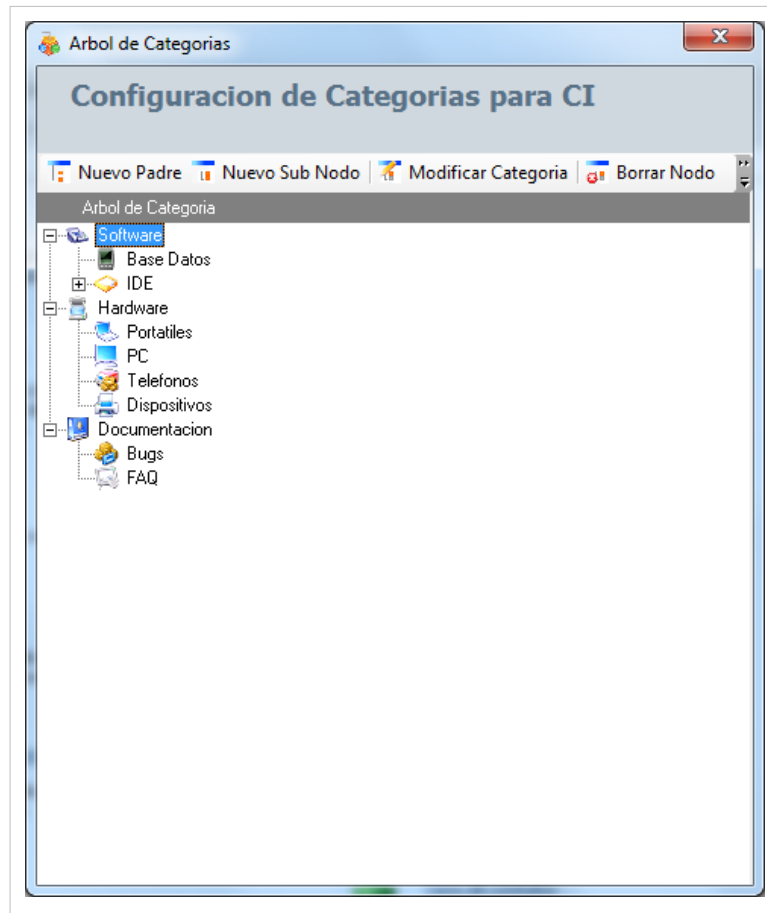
Arbol de Categorias

Configuracion de Categorias para CI

Nuevo Padre | Nuevo Sub Nodo | Modificar Categoria | Borrar Nodo

Arbol de Categoria

Software
Base Datos
IDE
Hardware
Portatiles
PC
Telefonos
Dispositivos
Documentacion
Bugs
FAQ